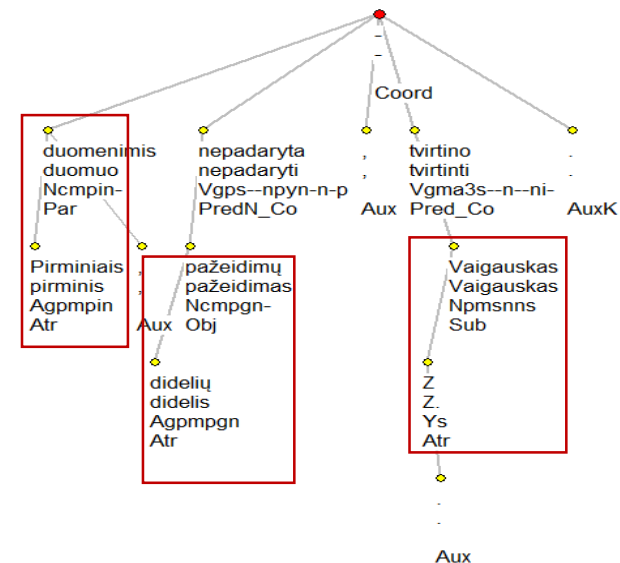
-
-
Coord

duomenimis
duomuo
Ncmpin-
Par

Pirminiais
pirminis
Agpmpin
Atr

,
,
Aux

nepadaryta
nepadaryti
Vgps--npyn-n-p
PredN_Co

pažeidimų
pažeidimas
Ncmpgn-
Obj

didelių
didelis
Agpmpgn
Atr

,
,
Aux

tvirtino
tvirtinti
Vgma3s--n--ni-
Pred_Co

Vaigauskas
Vaigauskas
Npmsnns
Sub

Z
Z.
Ys
Atr

.
.
Aux

.
.
AuxK